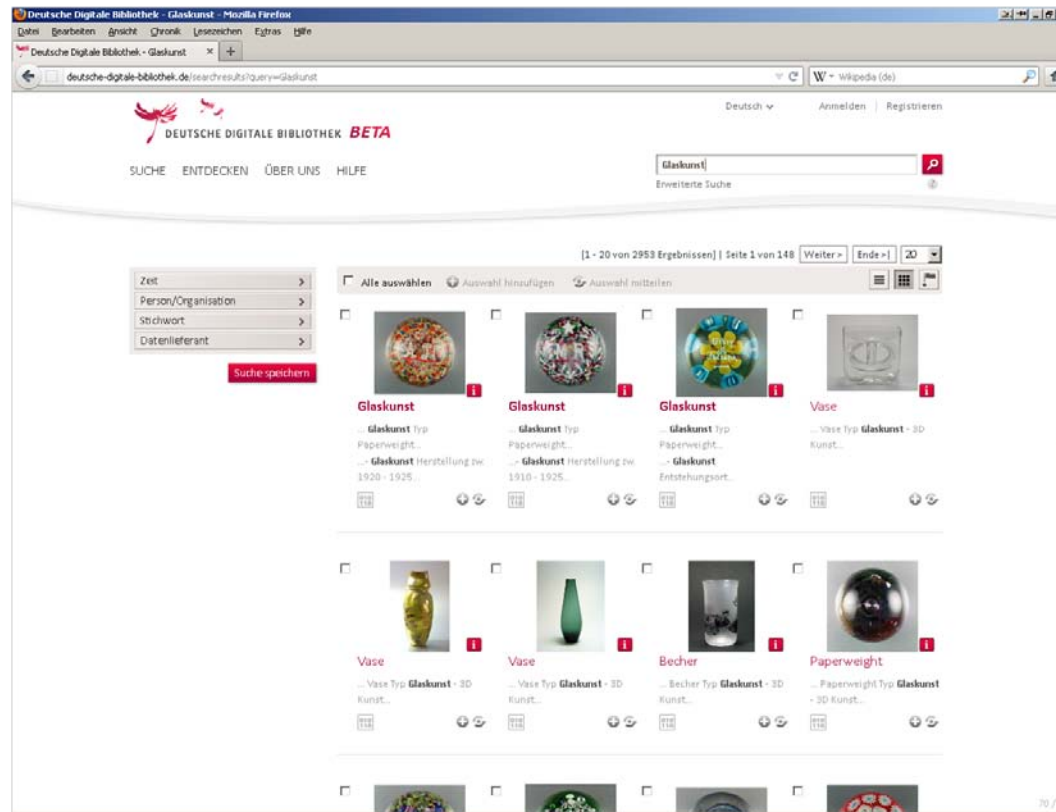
Deutsche Digitale Bibliothek - Glaskunst - Mozilla Firefox

Datei Bearbeiten Ansicht Chronik Lesezeichen Extras Hilfe

Deutsche Digitale Bibliothek - Glaskunst

deutsche-digitale-bibliothek.de/searchresults?query=Glaskunst

W - Wikipedia (de)

Deutsch | Anmelden | Registrieren

DEUTSCHE DIGITALE BIBLIOTHEK BETA

SUCHE ENTDECKEN ÜBER UNS HILFE

Glaskunst

Erweiterte Suche

[1 - 20 von 2953 Ergebnissen] | Seite 1 von 148 Weiter > Ende >| 20

Zeit
Person/Organisation
Stichwort
Datenlieferant

Suche speichern

Alle auswählen Auswahl hinzufügen Auswahl mitteilen

Glaskunst
... Glaskunst Typ Paperweight... ...- Glaskunst Herstellung zw. 1920 - 1925...

Glaskunst
... Glaskunst Typ Paperweight... ...- Glaskunst Herstellung zw. 1910 - 1925...

Glaskunst
... Glaskunst Typ Paperweight... ...- Glaskunst Entstehungsort...

Vase
... Vase Typ Glaskunst - 3D Kunst...

Vase
... Vase Typ Glaskunst - 3D Kunst...

Vase
... Vase Typ Glaskunst - 3D Kunst...

Becher
... Becher Typ Glaskunst - 3D Kunst...

Paperweight
... Paperweight Typ Glaskunst - 3D Kunst...